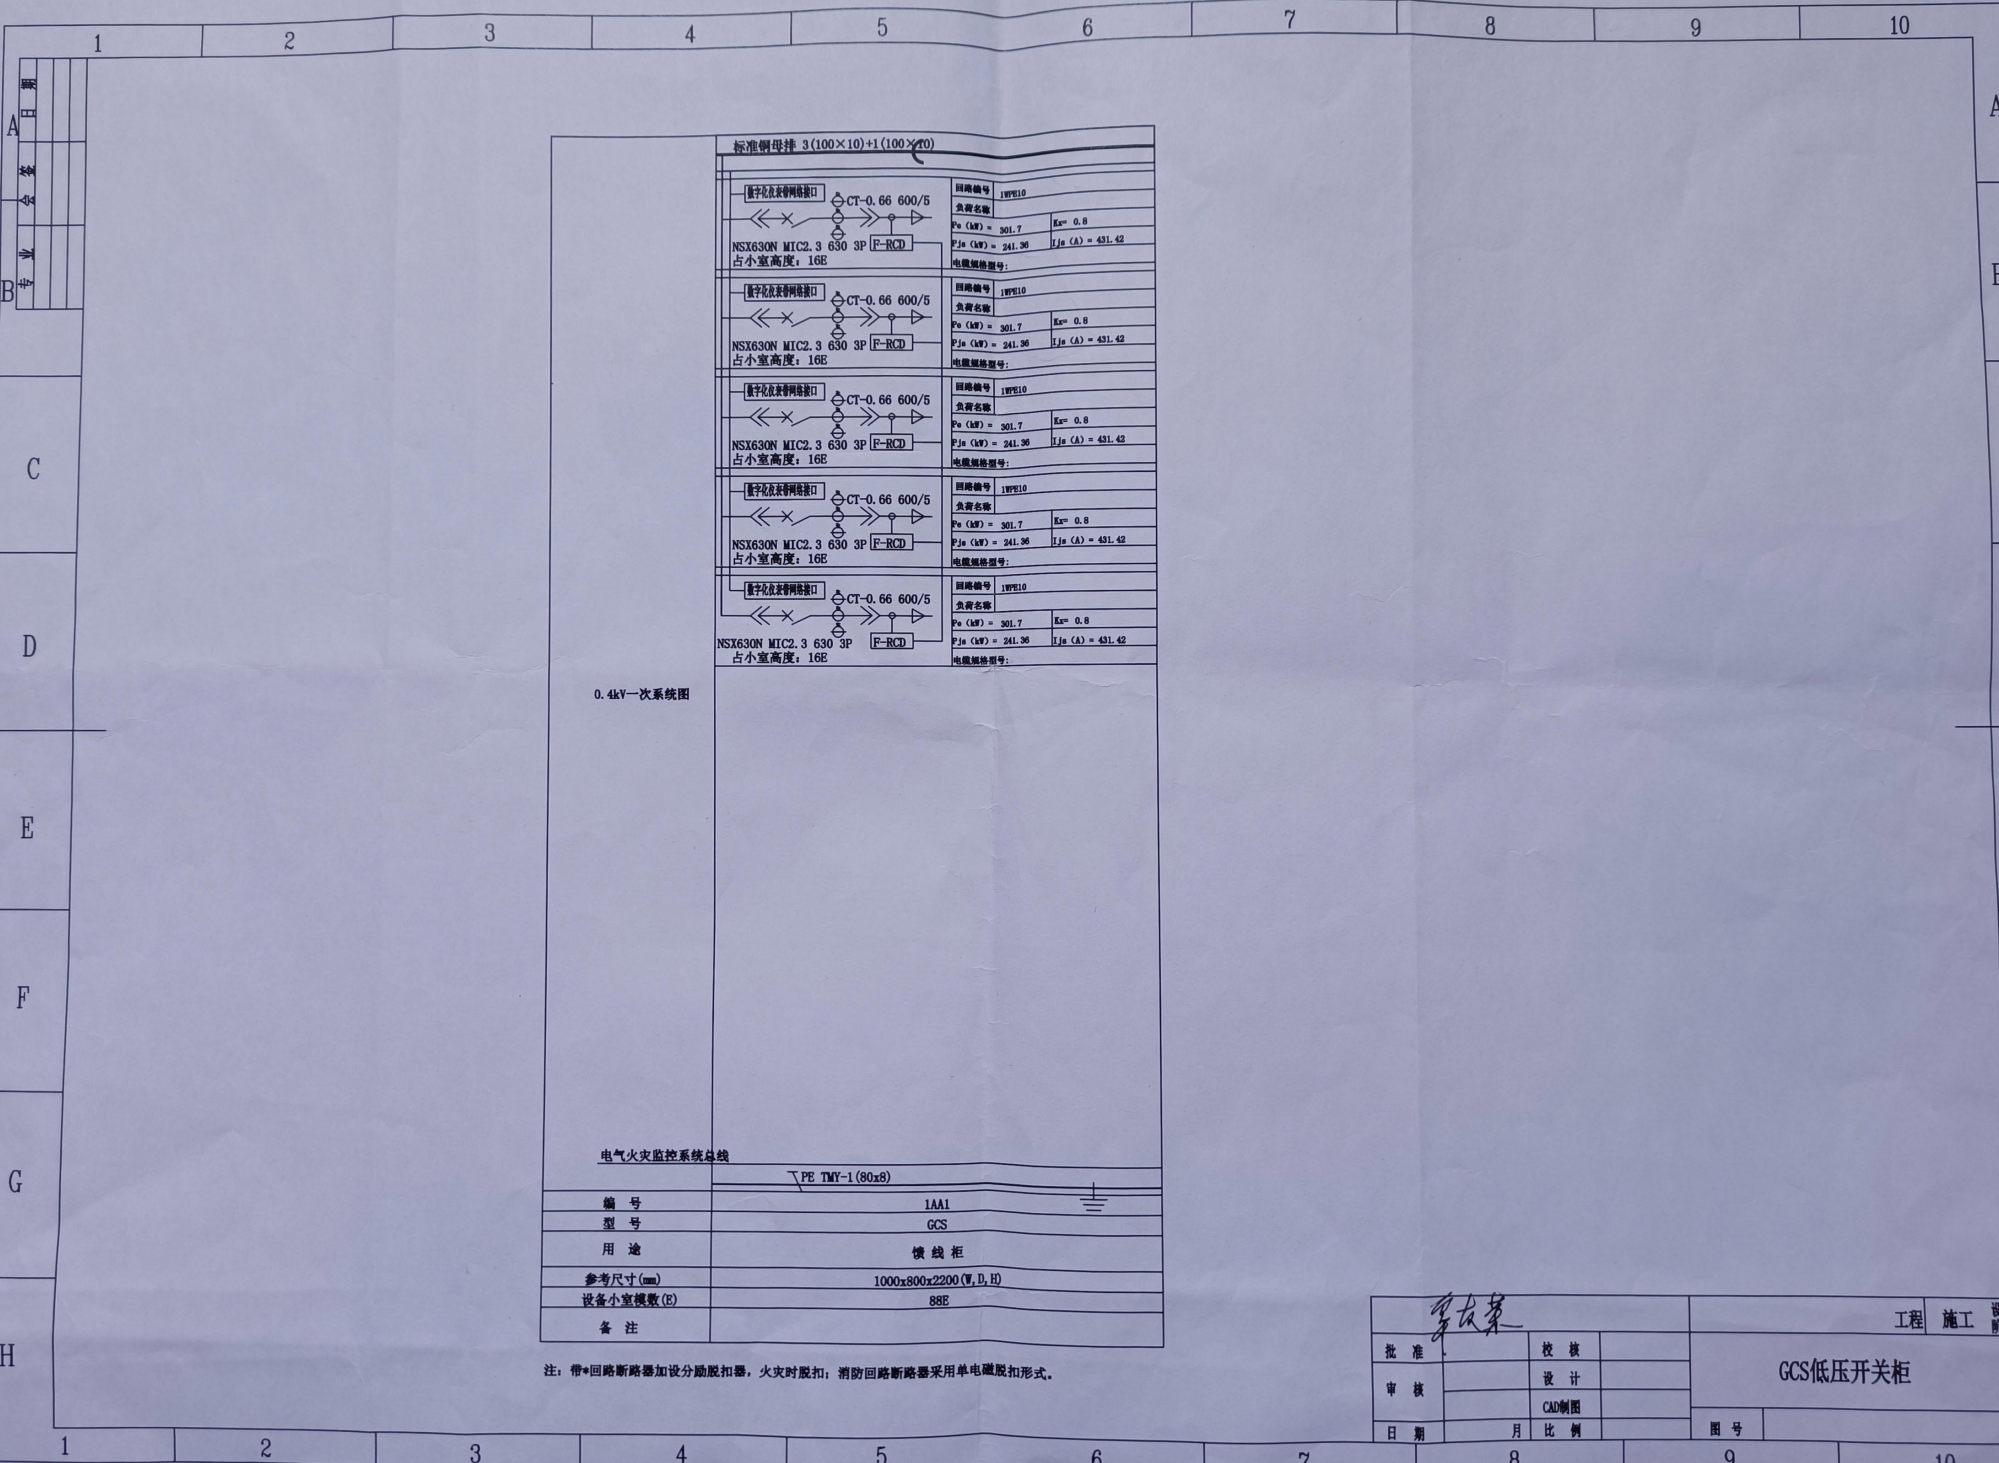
1 2 3 4 5 6 7 8 9 10

A
B
C
D
E
F
G
H

专业 会签 日期

标准铜母排 3(100×10)+1(100×10)

数字化仪表带网络接口
CT-0.66 600/5
NSX630N MIC2.3 630 3P F-RCD
占小室高度：16E

| 回路编号 | 1WPE10 | | |
|---|---|---|---|
| 负荷名称 | | | |
| Pe (kW) = 301.7 | | Kx= 0.8 | |
| Pjs (kW) = 241.36 | | Ijs (A) = 431.42 | |
| 电缆规格型号: | | | |

数字化仪表带网络接口
CT-0.66 600/5
NSX630N MIC2.3 630 3P F-RCD
占小室高度：16E

| 回路编号 | 1WPE10 | | |
|---|---|---|---|
| 负荷名称 | | | |
| Pe (kW) = 301.7 | | Kx= 0.8 | |
| Pjs (kW) = 241.36 | | Ijs (A) = 431.42 | |
| 电缆规格型号: | | | |

数字化仪表带网络接口
CT-0.66 600/5
NSX630N MIC2.3 630 3P F-RCD
占小室高度：16E

| 回路编号 | 1WPE10 | | |
|---|---|---|---|
| 负荷名称 | | | |
| Pe (kW) = 301.7 | | Kx= 0.8 | |
| Pjs (kW) = 241.36 | | Ijs (A) = 431.42 | |
| 电缆规格型号: | | | |

数字化仪表带网络接口
CT-0.66 600/5
NSX630N MIC2.3 630 3P F-RCD
占小室高度：16E

| 回路编号 | 1WPE10 | | |
|---|---|---|---|
| 负荷名称 | | | |
| Pe (kW) = 301.7 | | Kx= 0.8 | |
| Pjs (kW) = 241.36 | | Ijs (A) = 431.42 | |
| 电缆规格型号: | | | |

数字化仪表带网络接口
CT-0.66 600/5
NSX630N MIC2.3 630 3P F-RCD
占小室高度：16E

| 回路编号 | 1WPE10 | | |
|---|---|---|---|
| 负荷名称 | | | |
| Pe (kW) = 301.7 | | Kx= 0.8 | |
| Pjs (kW) = 241.36 | | Ijs (A) = 431.42 | |
| 电缆规格型号: | | | |

0.4kV一次系统图

电气火灾监控系统总线
PE TMY-1(80x8)

| 编 号 | 1AA1 |
|---|---|
| 型 号 | GCS |
| 用 途 | 馈 线 柜 |
| 参考尺寸(mm) | 1000x800x2200(W,D,H) |
| 设备小室模数(E) | 88E |
| 备 注 | |

注：带*回路断路器加设分励脱扣器，火灾时脱扣；消防回路断路器采用单电磁脱扣形式。

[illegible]

| 批 准 | | 校 核 | | 工程 施工 |
|---|---|---|---|---|
| 审 核 | | 设 计 | | GCS低压开关柜 |
| | | CAD制图 | | |
| 日 期 | 月 | 比 例 | | 图 号 |

1 2 3 4 5 6 7 8 9 10